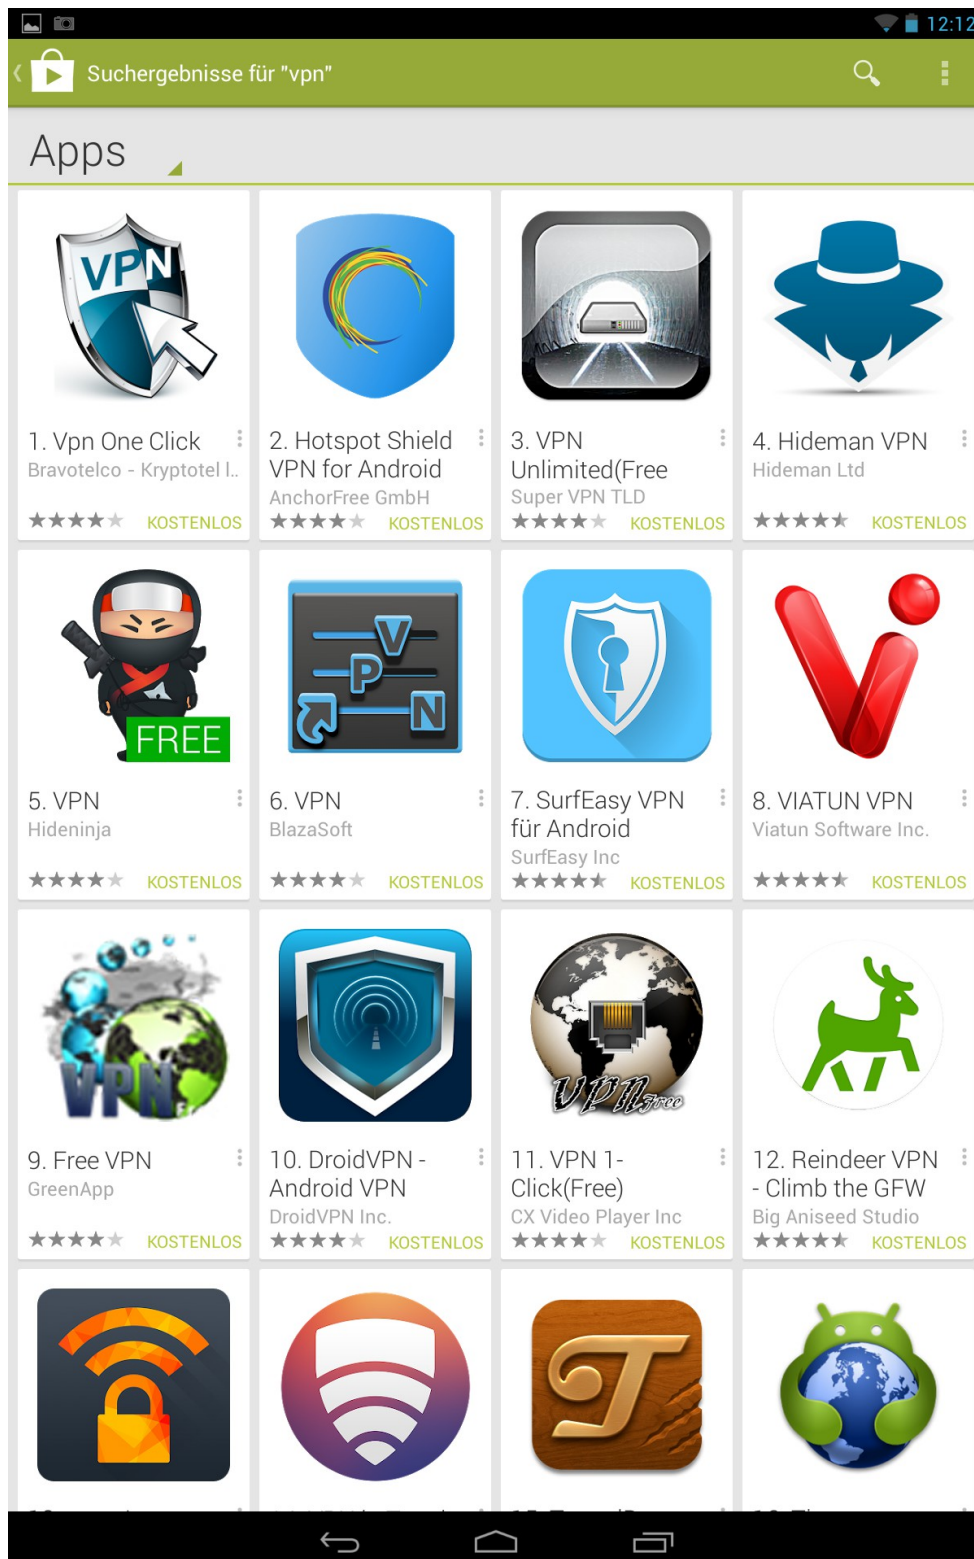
12:12

Suchergebnisse für "vpn"

Apps

VPN
1. Vpn One Click
Bravotelco - Kryptotel I..
KOSTENLOS

2. Hotspot Shield VPN for Android
AnchorFree GmbH
KOSTENLOS

3. VPN Unlimited(Free
Super VPN TLD
KOSTENLOS

4. Hideman VPN
Hideman Ltd
KOSTENLOS

FREE
5. VPN
Hideninja
KOSTENLOS

V
P
N
6. VPN
BlazaSoft
KOSTENLOS

7. SurfEasy VPN für Android
SurfEasy Inc
KOSTENLOS

8. VIATUN VPN
Viatun Software Inc.
KOSTENLOS

VPN
9. Free VPN
GreenApp
KOSTENLOS

10. DroidVPN - Android VPN
DroidVPN Inc.
KOSTENLOS

VPN Free
11. VPN 1-Click(Free)
CX Video Player Inc
KOSTENLOS

12. Reindeer VPN - Climb the GFW
Big Aniseed Studio
KOSTENLOS